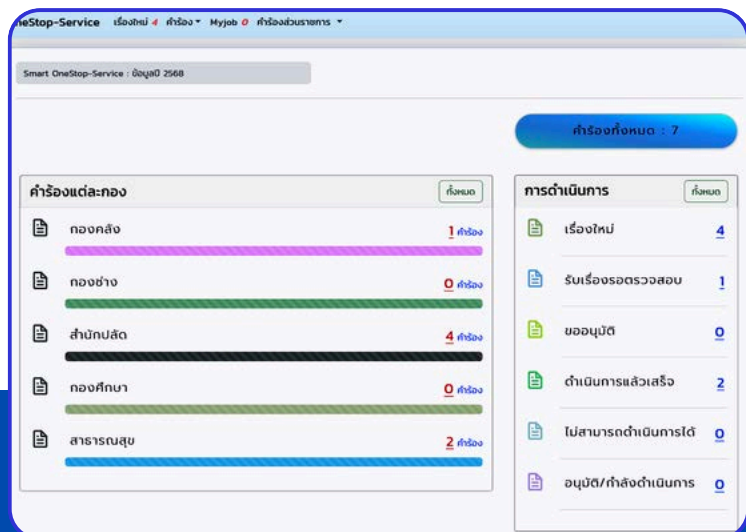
neStop-Service เรื่องใหม่ 4 คำร้อง ▾ Myjob 0 คำร้องส่วนราชการ ▾

Smart OneStop-Service : ข้อมูลปี 2568

คำร้องทั้งหมด : 7

คำร้องแต่ละกอง
ทั้งหมด

กองคลัง 1 คำร้อง

กองช่าง 0 คำร้อง

สำนักปลัด 4 คำร้อง

กองศึกษา 0 คำร้อง

สาธารณสุข 2 คำร้อง

การดำเนินการ
ทั้งหมด

เรื่องใหม่ 4

รับเรื่องรอตรวจสอบ 1

ขออนุมัติ 0

ดำเนินการแล้วเสร็จ 2

ไม่สามารถดำเนินการได้ 0

อนุมัติ/กำลังดำเนินการ 0